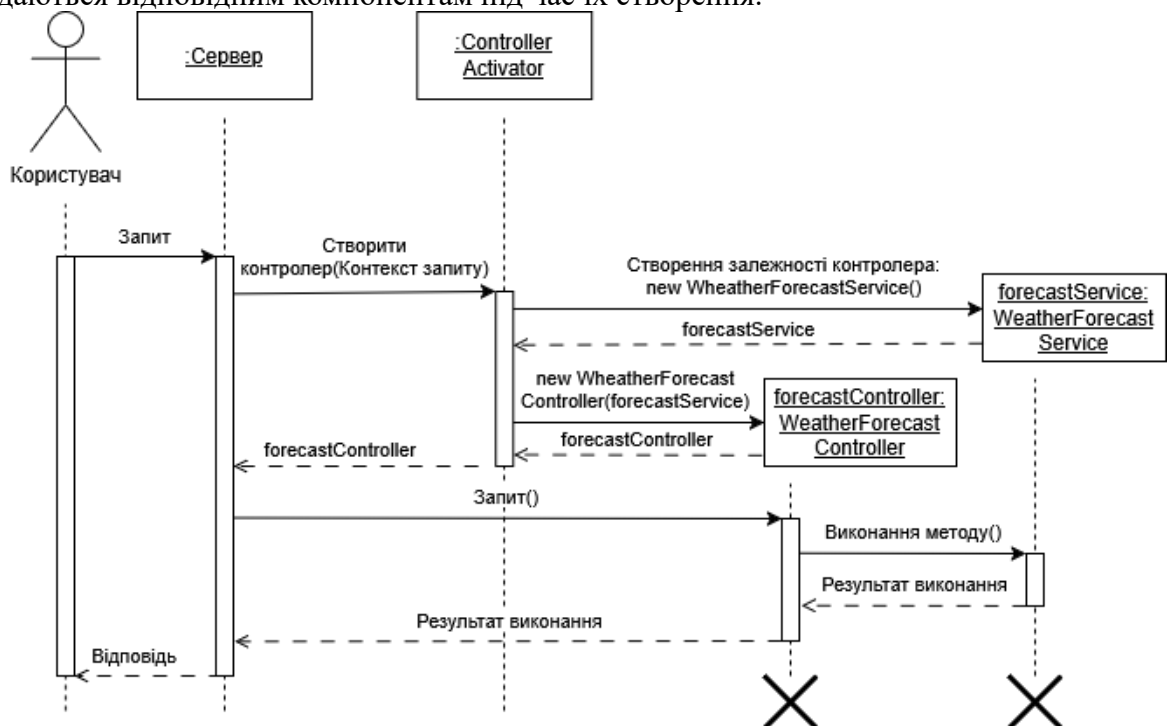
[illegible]даються відповідним компонентам під час їх створення.

Користувач

:Сервер

:Controller Activator

Запит

Створити контролер(Контекст запиту)

Створення залежності контролера: new WheatherForecastService()

forecastService: WeatherForecast Service

forecastService

new WheatherForecast Controller(forecastService)

forecastController: WeatherForecast Controller

forecastController

forecastController

Запит()

Виконання методу()

Результат виконання

Результат виконання

Відповідь